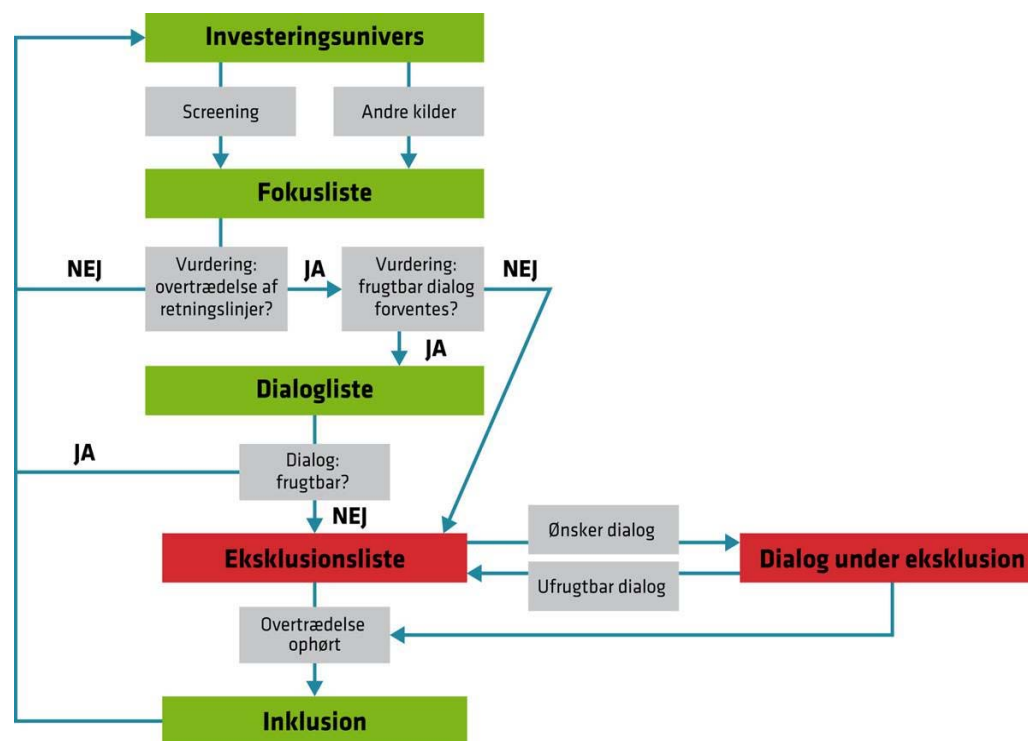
Investeringsunivers

Screening

Andre kilder

Fokusliste

NEJ

Vurdering: overtrædelse af retningslinjer?

JA

Vurdering: frugtbar dialog forventes?

NEJ

JA

Dialogliste

JA

Dialog: frugtbar?

NEJ

Eksklusionsliste

Ønsker dialog

Ufrugtbar dialog

Dialog under eksklusion

Overtrædelse ophørt

Inklusion